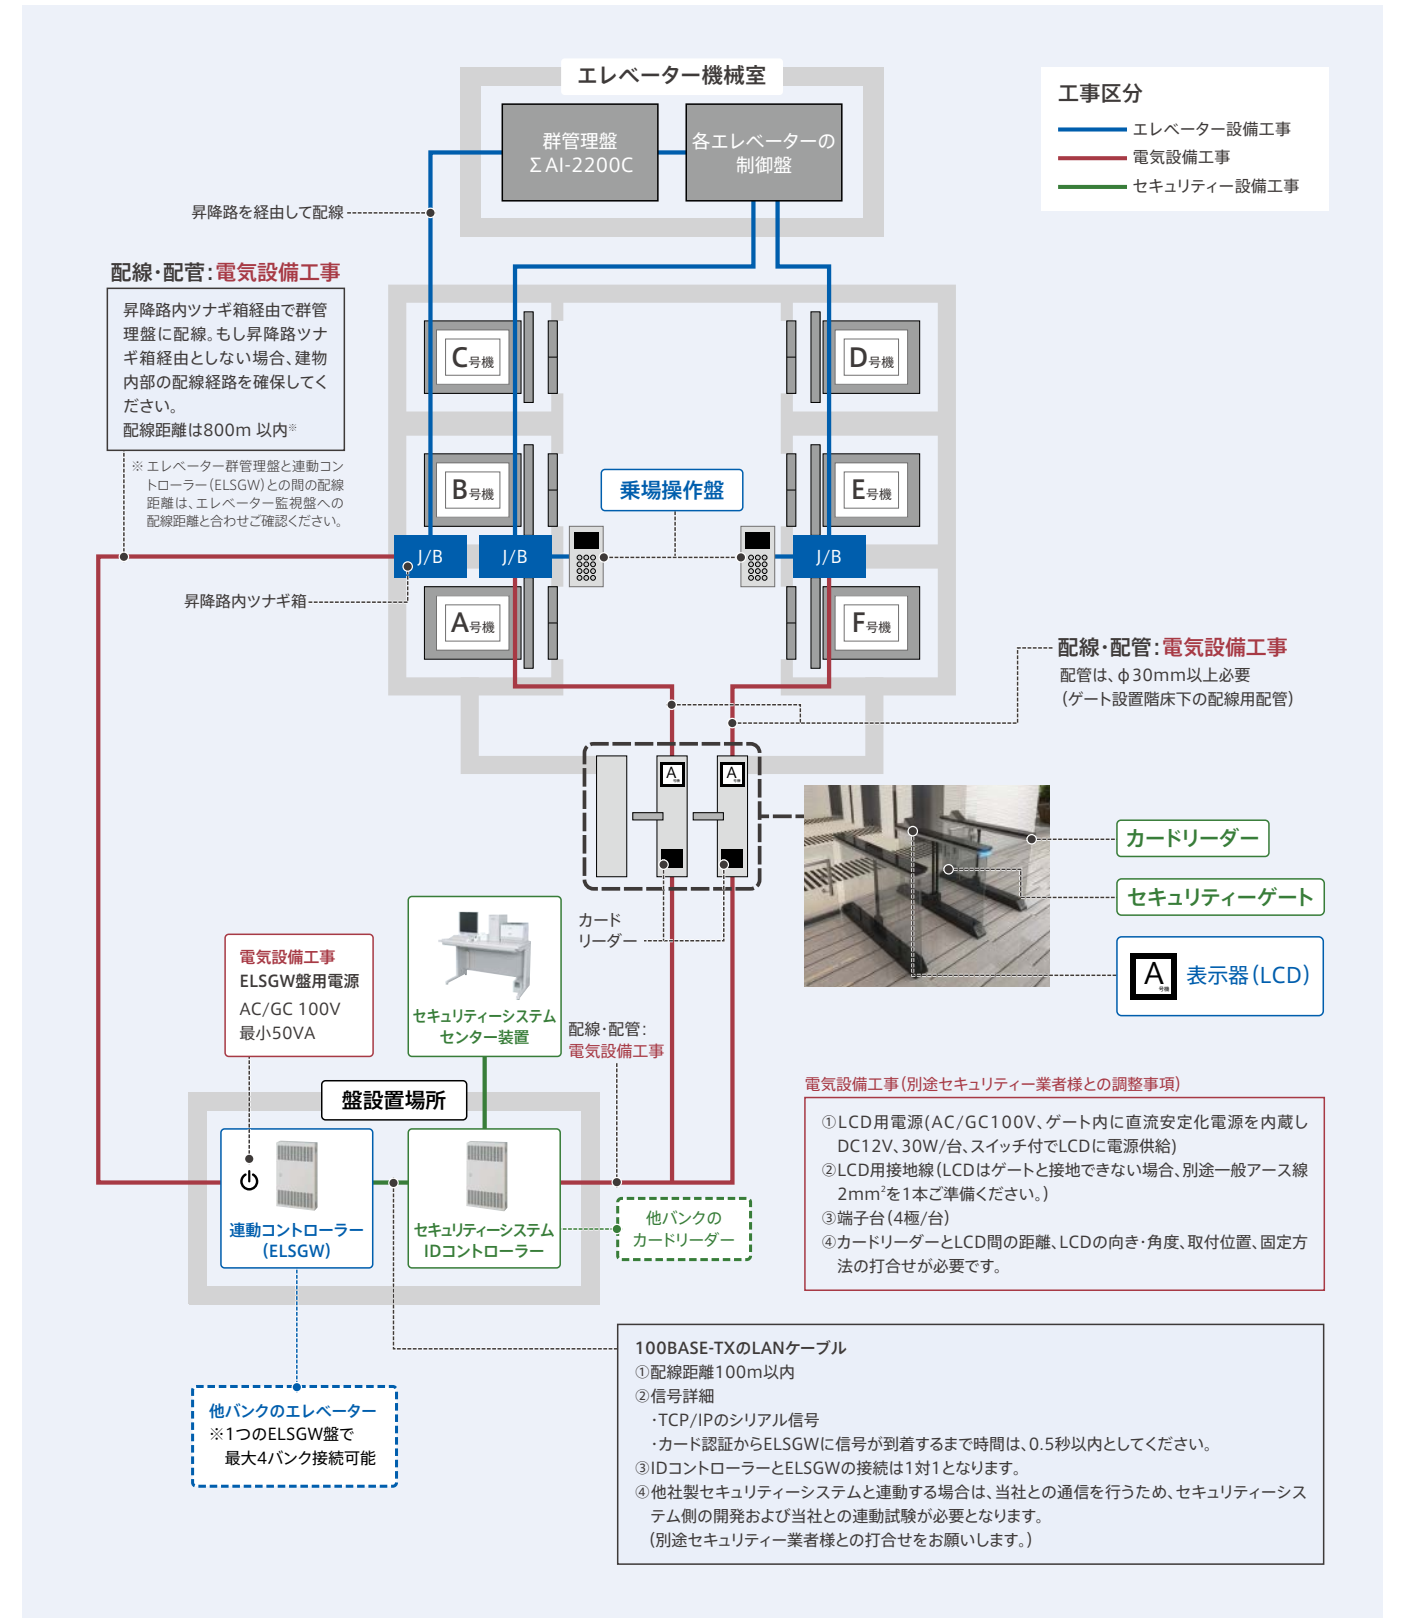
エレベーター機械室

群管理盤
ΣAI-2200C

各エレベーターの
制御盤

工事区分
エレベーター設備工事
電気設備工事
セキュリティー設備工事

昇降路を経由して配線

配線・配管：電気設備工事

昇降路内ツナギ箱経由で群管理盤に配線。もし昇降路ツナギ箱経由としない場合、建物内部の配線経路を確保してください。
配線距離は800m 以内※

※エレベーター群管理盤と連動コントローラー（ELSGW）との間の配線距離は、エレベーター監視盤への配線距離と合わせご確認ください。

C号機
D号機
B号機
E号機
乗場操作盤
J/B
J/B
J/B
A号機
F号機

昇降路内ツナギ箱

配線・配管：電気設備工事
配管は、φ30mm以上必要
（ゲート設置階床下の配線用配管）

A
A

カードリーダー
セキュリティーゲート
A 表示器（LCD）

カード
リーダー

電気設備工事
ELSGW盤用電源
AC/GC 100V
最小50VA

セキュリティーシステム
センター装置

配線・配管：
電気設備工事

電気設備工事（別途セキュリティー業者様との調整事項）
①LCD用電源（AC/GC100V、ゲート内に直流安定化電源を内蔵しDC12V、30W/台、スイッチ付でLCDに電源供給）
②LCD用接地線（LCDはゲートと接地できない場合、別途一般アース線$2mm^2$を1本ご準備ください。）
③端子台（4極/台）
④カードリーダーとLCD間の距離、LCDの向き・角度、取付位置、固定方法の打合せが必要です。

盤設置場所

連動コントローラー
（ELSGW）

セキュリティーシステム
IDコントローラー

他バンクの
カードリーダー

100BASE-TXのLANケーブル
①配線距離100m以内
②信号詳細
・TCP/IPのシリアル信号
・カード認証からELSGWに信号が到着するまで時間は、0.5秒以内としてください。
③IDコントローラーとELSGWの接続は1対1となります。
④他社製セキュリティーシステムと連動する場合は、当社との通信を行うため、セキュリティーシステム側の開発および当社との連動試験が必要となります。
（別途セキュリティー業者様との打合せをお願いします。）

他バンクのエレベーター
※1つのELSGW盤で
最大4バンク接続可能